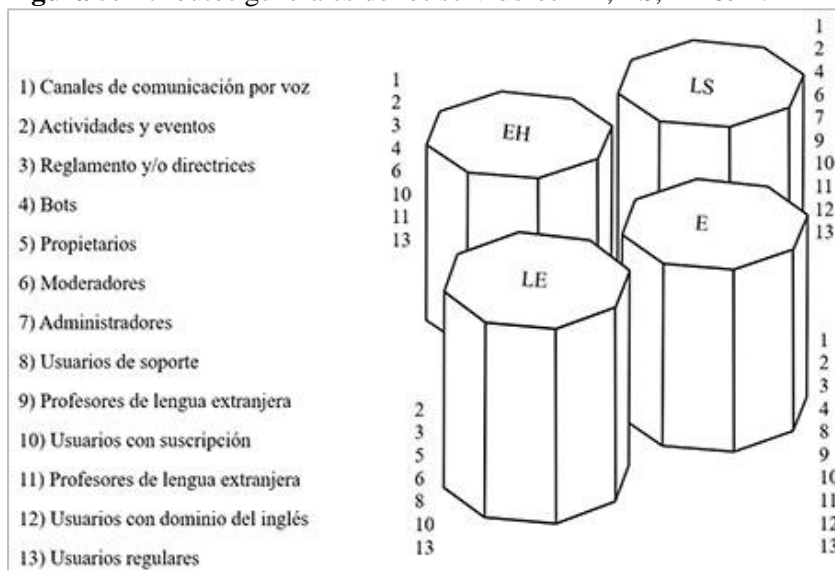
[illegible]

1) Canales de comunicación por voz
2) Actividades y eventos
3) Reglamento y/o directrices
4) Bots
5) Propietarios
6) Moderadores
7) Administradores
8) Usuarios de soporte
9) Profesores de lengua extranjera
10) Usuarios con suscripción
11) Profesores de lengua extranjera
12) Usuarios con dominio del inglés
13) Usuarios regulares

EH
1
2
3
4
6
10
11
13

LS
1
2
4
6
7
9
10
11
12
13

E
1
2
3
4
8
9
10
11
12
13

LE
2
3
5
6
8
10
13